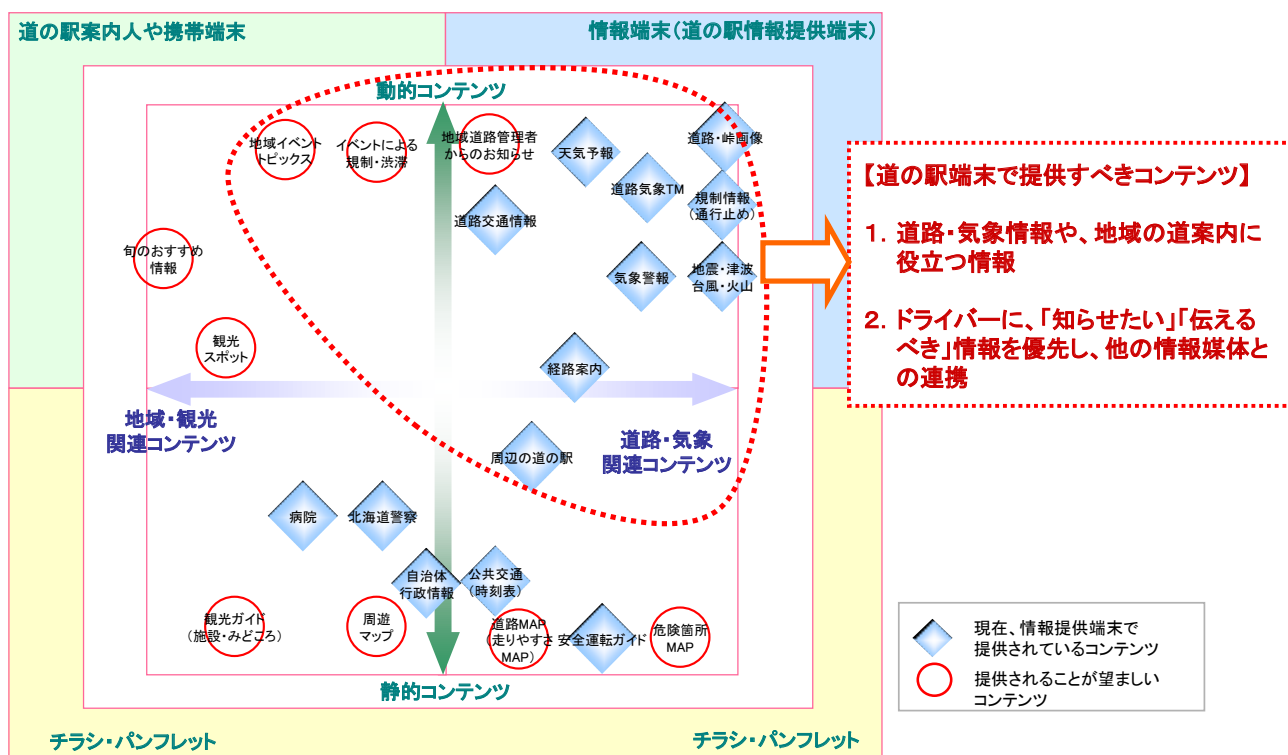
道の駅案内人や携帯端末

情報端末（道の駅情報提供端末）

動的コンテンツ

地域イベントトピックス

イベントによる規制・渋滞

地域道路管理者からのお知らせ

天気予報

道路・峠画像

道路気象TM

規制情報（通行止め）

道路交通情報

旬のおすすめ情報

気象警報

地震・津波台風・火山

観光スポット

経路案内

地域・観光関連コンテンツ

道路・気象関連コンテンツ

周辺の道の駅

病院

北海道警察

自治体行政情報

公共交通（時刻表）

観光ガイド（施設・みどころ）

周遊マップ

道路MAP（走りやすさMAP）

安全運転ガイド

危険箇所MAP

静的コンテンツ

【道の駅端末で提供すべきコンテンツ】

1. 道路・気象情報や、地域の道案内に役立つ情報

2. ドライバーに、「知らせたい」「伝えるべき」情報を優先し、他の情報媒体との連携

現在、情報提供端末で提供されているコンテンツ

提供されることが望ましいコンテンツ

チラシ・パンフレット

チラシ・パンフレット